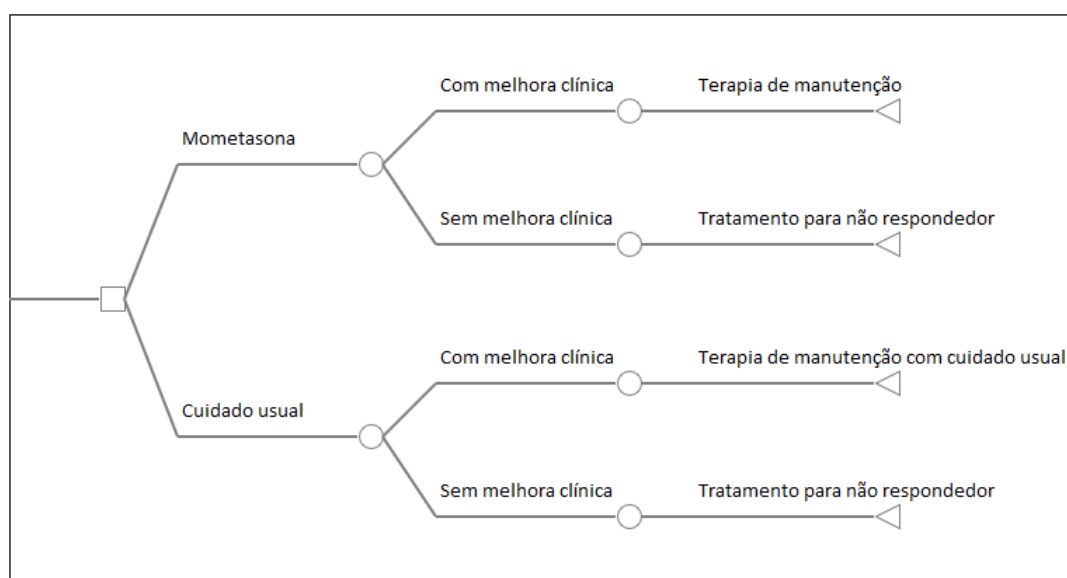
Mometasona

Com melhora clínica

Terapia de manutenção

Sem melhora clínica

Tratamento para não respondedor

Cuidado usual

Com melhora clínica

Terapia de manutenção com cuidado usual

Sem melhora clínica

Tratamento para não respondedor